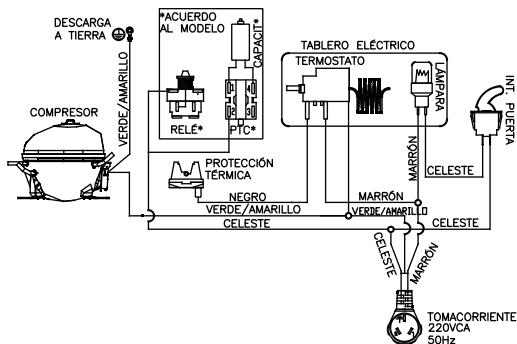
DESCARGA
A TIERRA

*ACUERDO
AL MODELO

CAPACIT.*

TABLERO ELÉCTRICO

TERMOSTATO

LÁMPARA

INT. PUERTA

COMPRESOR

VERDE/AMARILLO

RELÉ*

PTC*

PROTECCIÓN
TÉRMICA

MARRÓN

CELESTE

NEGRO

MARRÓN

VERDE/AMARILLO

VERDE/AMARILLO

CELESTE

CELESTE

CELESTE

MARRÓN

TOMACORRIENTE
220VCA
50Hz